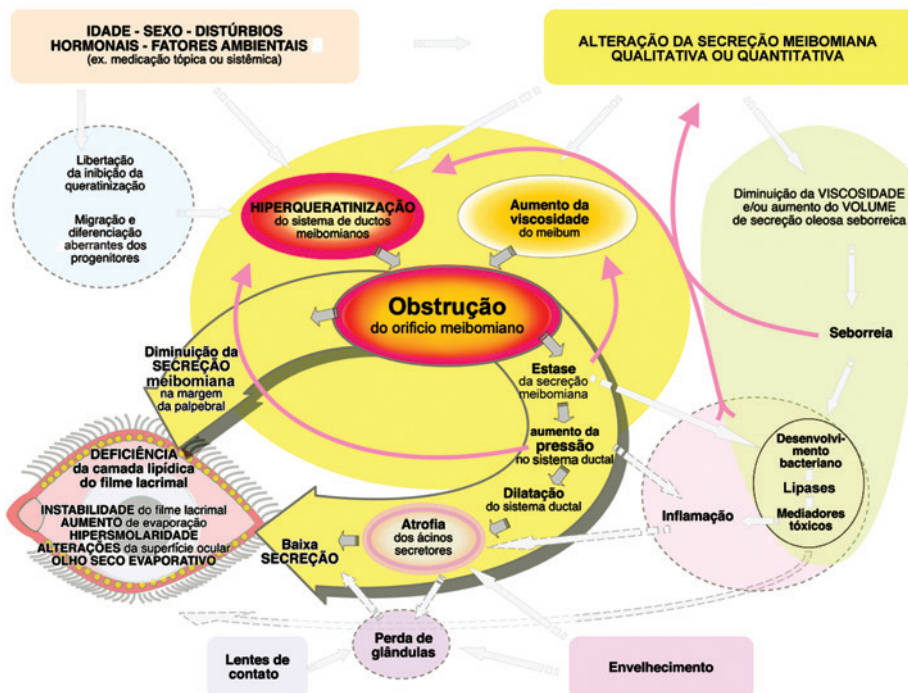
IDADE - SEXO - DISTÚRBIOS HORMONAIS - FATORES AMBIENTAIS
(ex. medicação tópica ou sistêmica)

ALTERAÇÃO DA SECREÇÃO MEIBOMIANA QUALITATIVA OU QUANTITATIVA

Libertação da inibição da queratinização

Migração e diferenciação aberrantes dos progenitores

HIPERQUERATINIZAÇÃO do sistema de ductos meibomianos

Aumento da viscosidade do meibum

Diminuição da VISCOSIDADE e/ou aumento do VOLUME de secreção oleosa seborreica

Obstrução do orifício meibomiano

Seborreia

Diminuição da SECREÇÃO meibomiana na margem da palpebral

Estase da secreção meibomiana

aumento da pressão no sistema ductal

Desenvolvimento bacteriano

Lipases

Mediadores tóxicos

DEFICIÊNCIA da camada lipídica do filme lacrimal

INSTABILIDADE do filme lacrimal
AUMENTO de evaporação
HIPERSMOLARIDADE
ALTERAÇÕES da superfície ocular
OLHO SECO EVAPORATIVO

Dilatação do sistema ductal

Inflamação

Baixa SECREÇÃO

Atrofia dos ácinos secretores

Perda de glândulas

Lentes de contato

Envelhecimento